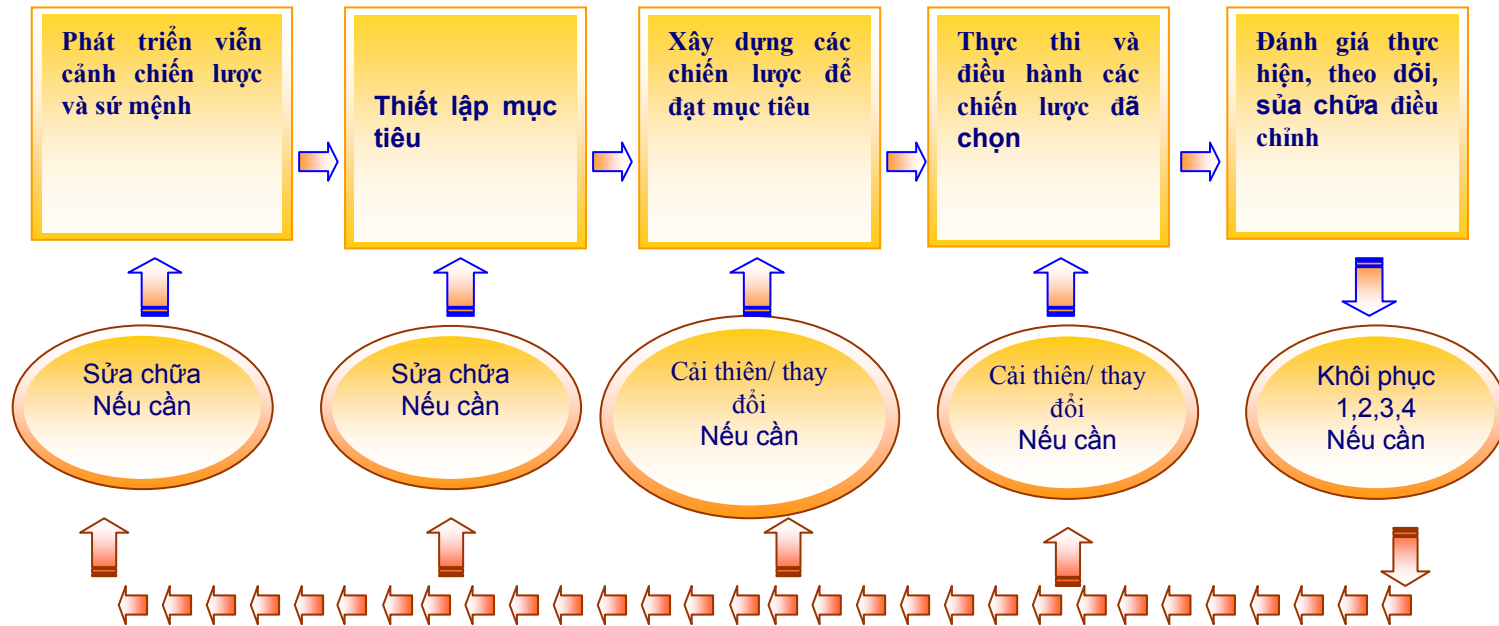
Phát triển viễn cảnh chiến lược và sứ mệnh

Thiết lập mục tiêu

Xây dựng các chiến lược để đạt mục tiêu

Thực thi và điều hành các chiến lược đã chọn

Đánh giá thực hiện, theo dõi, sửa chữa điều chỉnh

Sửa chữa Nếu cần

Sửa chữa Nếu cần

Cải thiện/ thay đổi Nếu cần

Cải thiện/ thay đổi Nếu cần

Khôi phục 1,2,3,4 Nếu cần